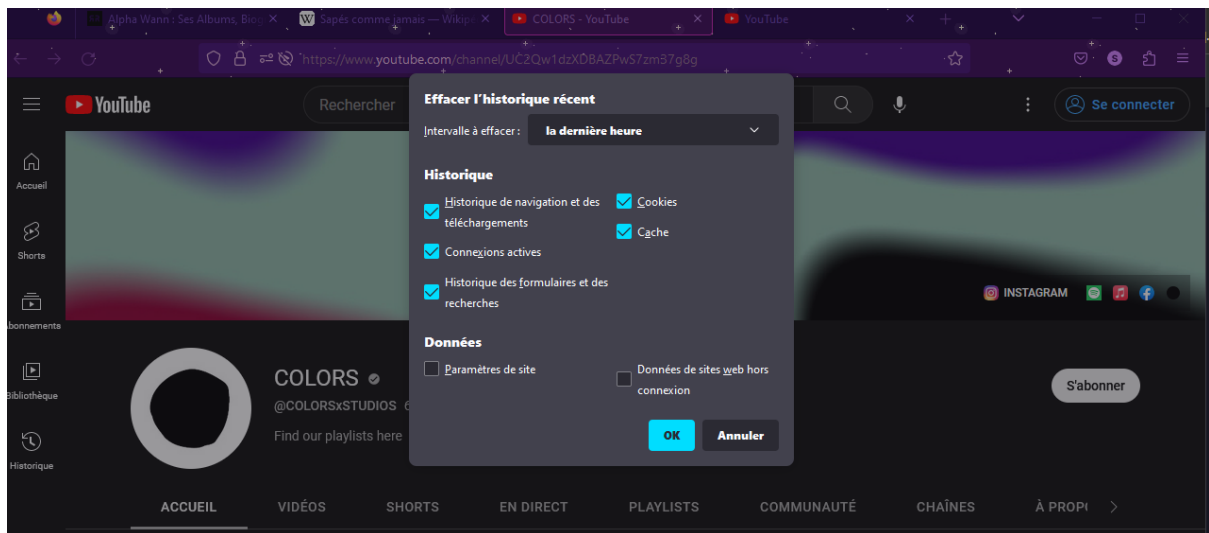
Alpha Wann : Ses Albums, Biog ×
Sapés comme jamais — Wikipé ×
COLORS - YouTube ×
YouTube ×

https://www.youtube.com/channel/UC2Qw1dzXDBAZPwS7zm37g8g

YouTube
Rechercher
Se connecter

Accueil
Shorts
Abonnements
Bibliothèque
Historique

Effacer l'historique récent

Intervalle à effacer : la dernière heure

Historique

Historique de navigation et des téléchargements
Cookies
Cache
Connexions actives
Historique des formulaires et des recherches

Données

Paramètres de site
Données de sites web hors connexion

OK
Annuler

INSTAGRAM

COLORS
@COLORSxSTUDIOS
Find our playlists here

S'abonner

ACCUEIL
VIDÉOS
SHORTS
EN DIRECT
PLAYLISTS
COMMUNAUTÉ
CHAÎNES
À PROP